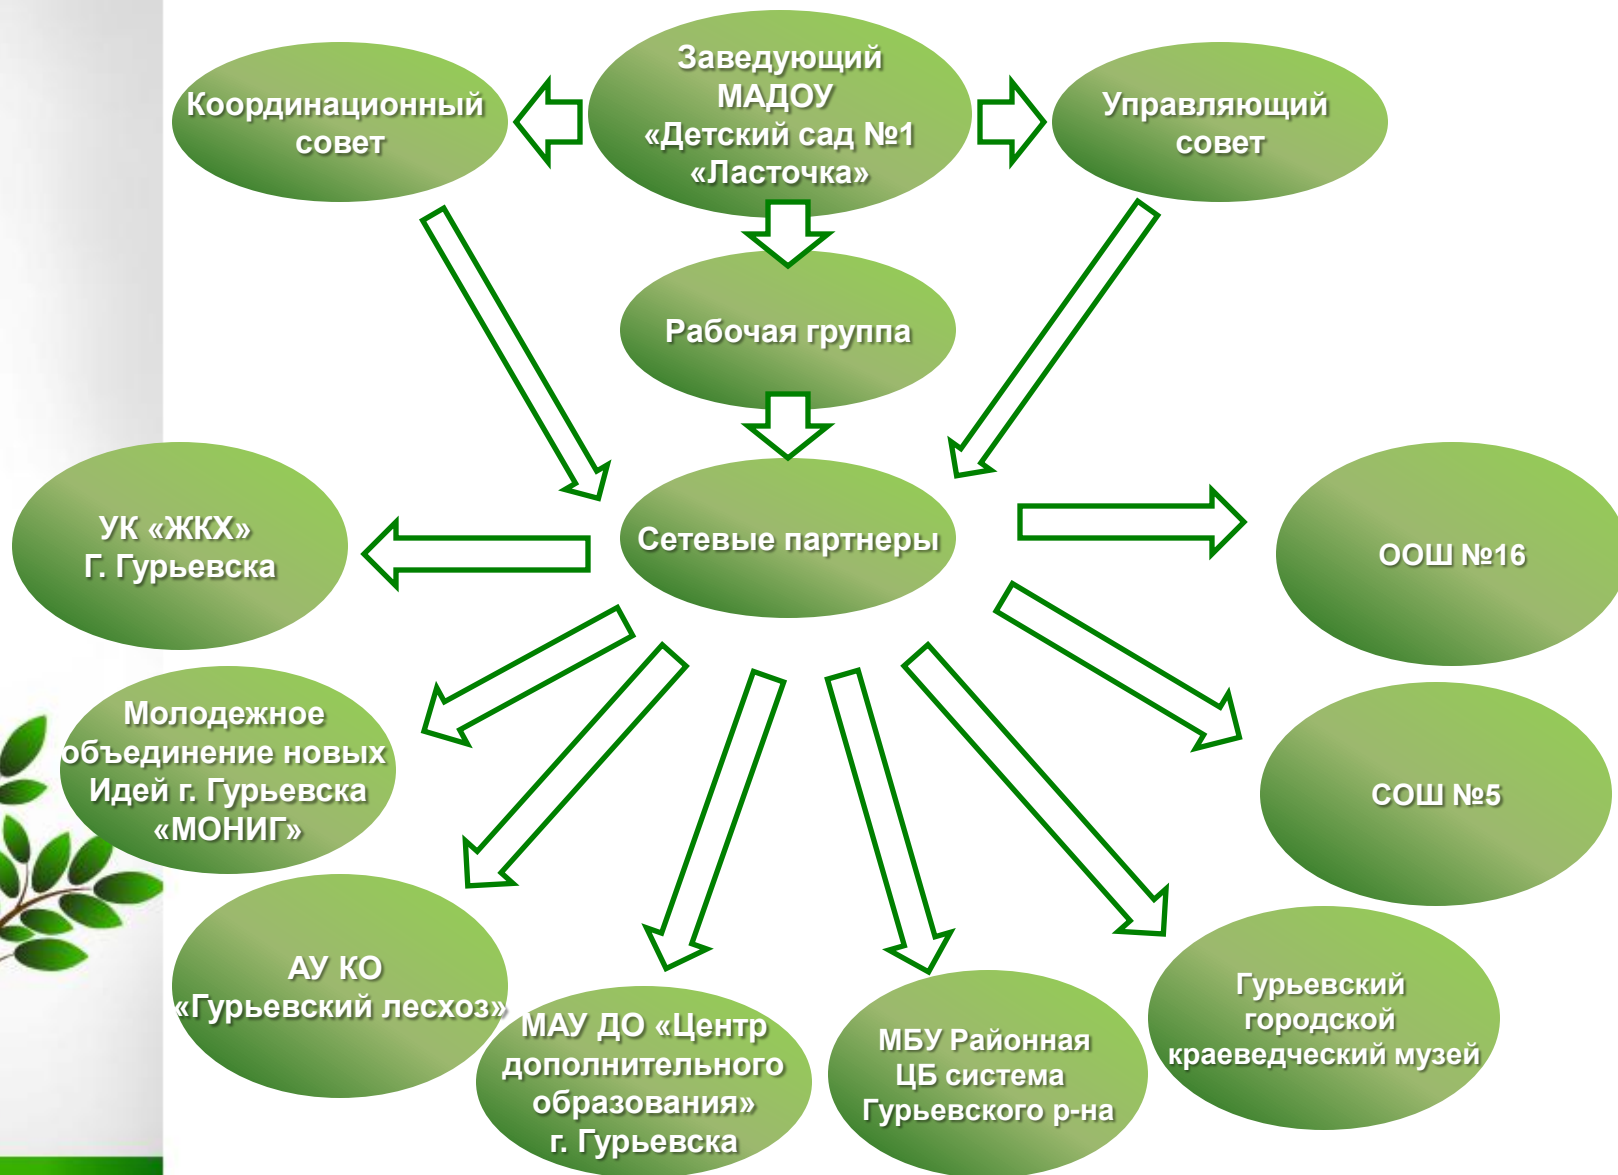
Координационный совет

Заведующий МАДОУ «Детский сад №1 «Ласточка»

Управляющий совет

Рабочая группа

Сетевые партнеры

УК «ЖКХ» Г. Гурьевска

ООШ №16

Молодежное объединение новых Идей г. Гурьевска «МОНИГ»

СОШ №5

АУ КО «Гурьевский лесхоз»

МАУ ДО «Центр дополнительного образования» г. Гурьевска

МБУ Районная ЦБ система Гурьевского р-на

Гурьевский городской краеведческий музей